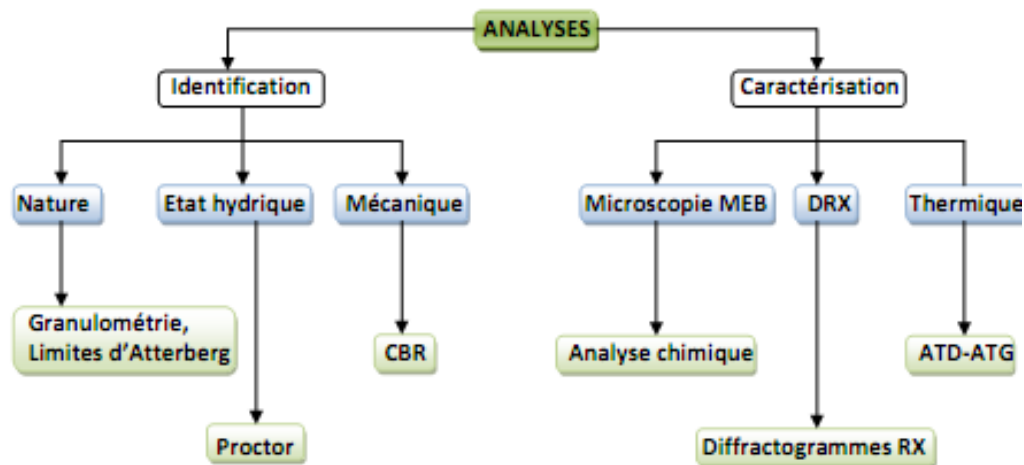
ANALYSES

Identification

Caractérisation

Nature

Etat hydrique

Mécanique

Microscopie MEB

DRX

Thermique

Granulométrie, Limites d'Atterberg

CBR

Analyse chimique

ATD-ATG

Proctor

Diffractogrammes RX